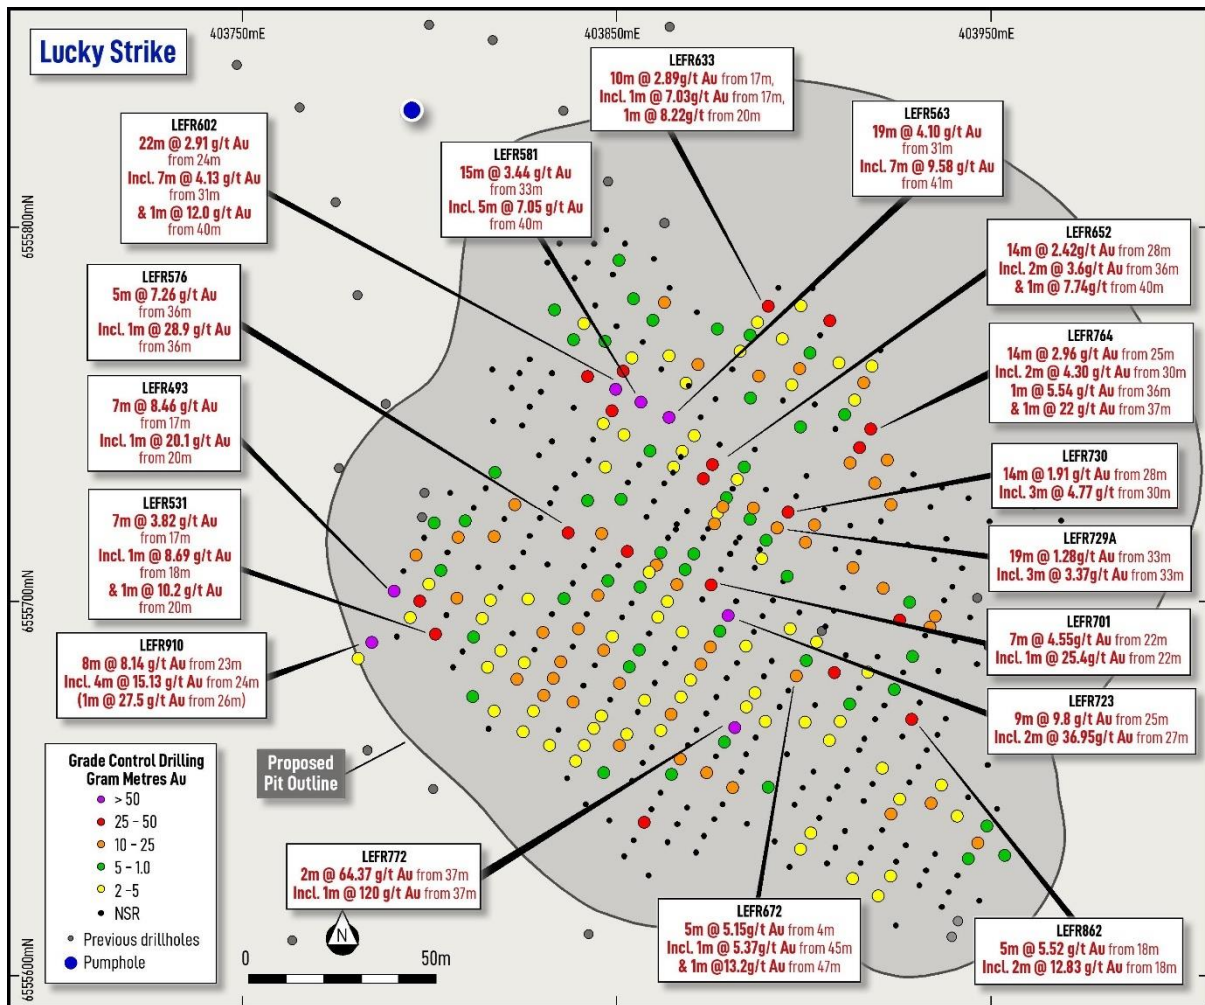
Lucky Strike

403750mE

403850mE

403950mE

6555800mN

6555700mN

6555600mN

LEFR633
10m @ 2.89g/t Au from 17m,
Incl. 1m @ 7.03g/t Au from 17m,
1m @ 8.22g/t from 20m

LEFR563
19m @ 4.10 g/t Au
from 31m
Incl. 7m @ 9.58 g/t Au
from 41m

LEFR602
22m @ 2.91 g/t Au
from 24m
Incl. 7m @ 4.13 g/t Au
from 31m
& 1m @ 12.0 g/t Au
from 40m

LEFR581
15m @ 3.44 g/t Au
from 33m
Incl. 5m @ 7.05 g/t Au
from 40m

LEFR652
14m @ 2.42g/t Au from 28m
Incl. 2m @ 3.6g/t Au from 36m
& 1m @ 7.74g/t from 40m

LEFR576
5m @ 7.26 g/t Au
from 36m
Incl. 1m @ 28.9 g/t Au
from 36m

LEFR764
14m @ 2.96 g/t Au from 25m
Incl. 2m @ 4.30 g/t Au from 30m
1m @ 5.54 g/t Au from 36m
& 1m @ 22 g/t Au from 37m

LEFR493
7m @ 8.46 g/t Au
from 17m
Incl. 1m @ 20.1 g/t Au
from 20m

LEFR730
14m @ 1.91 g/t Au from 28m
Incl. 3m @ 4.77 g/t from 30m

LEFR531
7m @ 3.82 g/t Au
from 17m
Incl. 1m @ 8.69 g/t Au
from 18m
& 1m @ 10.2 g/t Au
from 20m

LEFR729A
19m @ 1.28g/t Au from 33m
Incl. 3m @ 3.37g/t Au from 33m

LEFR701
7m @ 4.55g/t Au from 22m
Incl. 1m @ 25.4g/t Au from 22m

LEFR910
8m @ 8.14 g/t Au from 23m
Incl. 4m @ 15.13 g/t Au from 24m
(1m @ 27.5 g/t Au from 26m)

LEFR723
9m @ 9.8 g/t Au from 25m
Incl. 2m @ 36.95g/t Au from 27m

Grade Control Drilling
Gram Metres Au
> 50
25 - 50
10 - 25
5 - 1.0
2 - 5
NSR
Previous drillholes
Pumphole

Proposed
Pit Outline

LEFR772
2m @ 64.37 g/t Au from 37m
Incl. 1m @ 120 g/t Au from 37m

N

0

50m

LEFR672
5m @ 5.15g/t Au from 4m
Incl. 1m @ 5.37g/t Au from 45m
& 1m @13.2g/t Au from 47m

LEFR862
5m @ 5.52 g/t Au from 18m
Incl. 2m @ 12.83 g/t Au from 18m